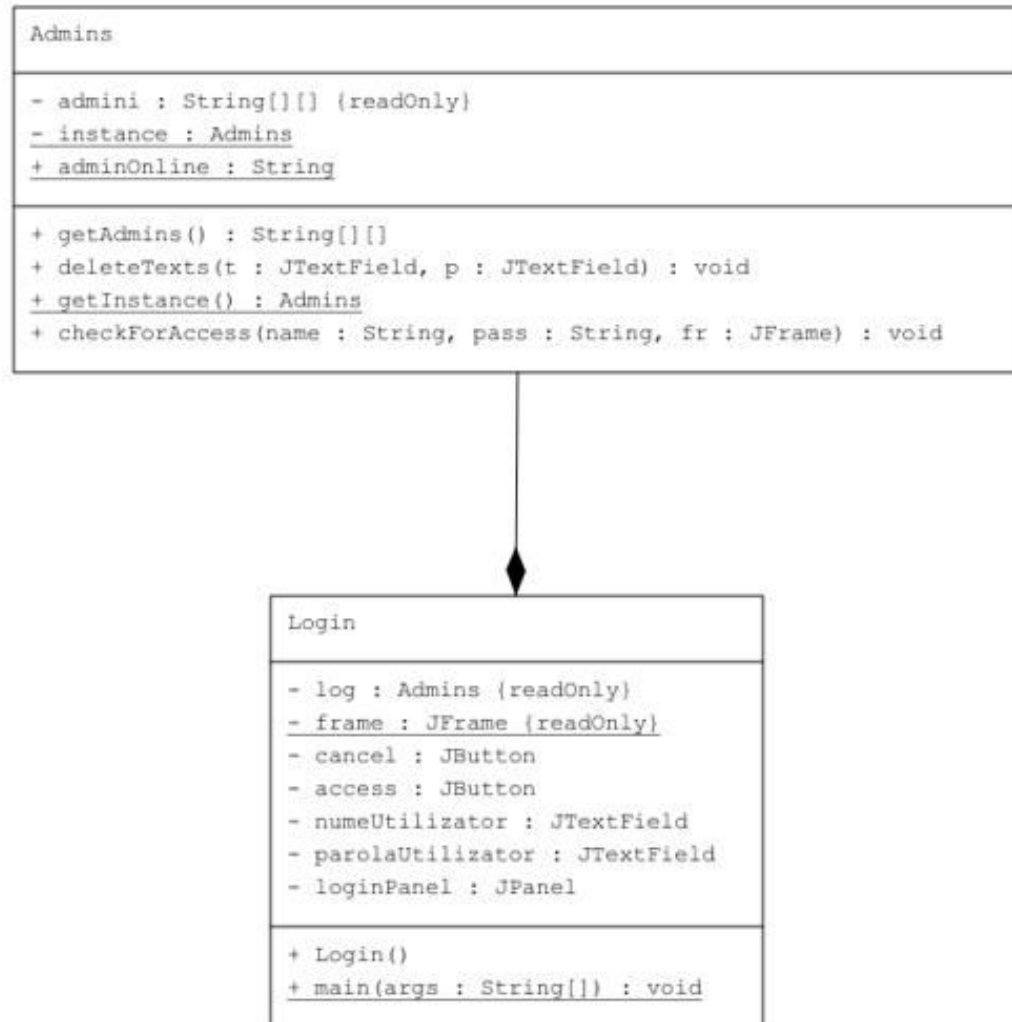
Admins

- admini : String[][] {readOnly}
- instance : Admins
+ adminOnline : String

+ getAdmins() : String[][]
+ deleteTexts(t : JTextField, p : JTextField) : void
+ getInstance() : Admins
+ checkForAccess(name : String, pass : String, fr : JFrame) : void

Login

- log : Admins {readOnly}
- frame : JFrame {readOnly}
- cancel : JButton
- access : JButton
- numeUtilizator : JTextField
- parolaUtilizator : JTextField
- loginPanel : JPanel

+ Login()
+ main(args : String[]) : void